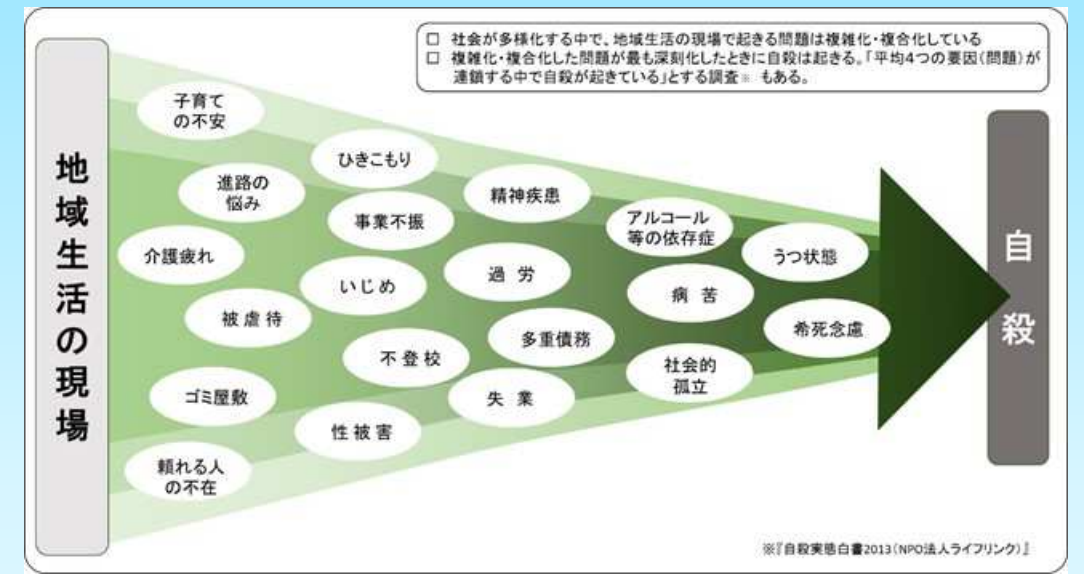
□ 社会が多様化する中で、地域生活の現場で起きる問題は複雑化・複合化している
□ 複雑化・複合化した問題が最も深刻化したときに自殺は起きる。「平均4つの要因（問題）が連鎖する中で自殺が起きている」とする調査※ もある。

地域生活の現場

子育ての不安

進路の悩み

介護疲れ

被虐待

ゴミ屋敷

頼れる人の不在

ひきこもり

事業不振

いじめ

不登校

性被害

精神疾患

過労

多重債務

失業

アルコール等の依存症

病苦

社会的孤立

うつ状態

希死念慮

自殺

※『自殺実態白書2013（NPO法人ライフリンク）』